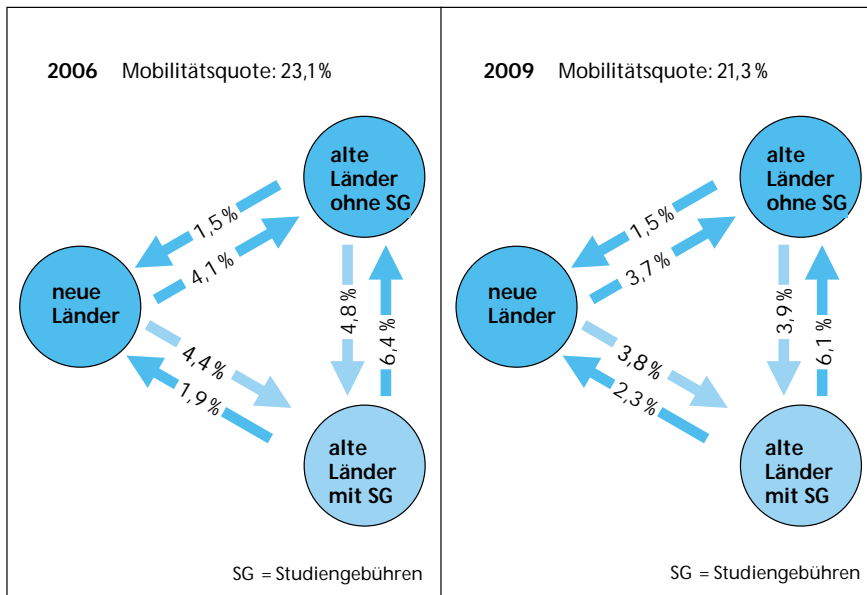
**2006** Mobilitätsquote: 23,1 %

alte Länder ohne SG

neue Länder

alte Länder mit SG

1,5 %

4,1 %

4,8 %

6,4 %

4,4 %

1,9 %

SG = Studiengebühren

**2009** Mobilitätsquote: 21,3 %

alte Länder ohne SG

neue Länder

alte Länder mit SG

1,5 %

3,7 %

3,9 %

6,1 %

3,8 %

2,3 %

SG = Studiengebühren